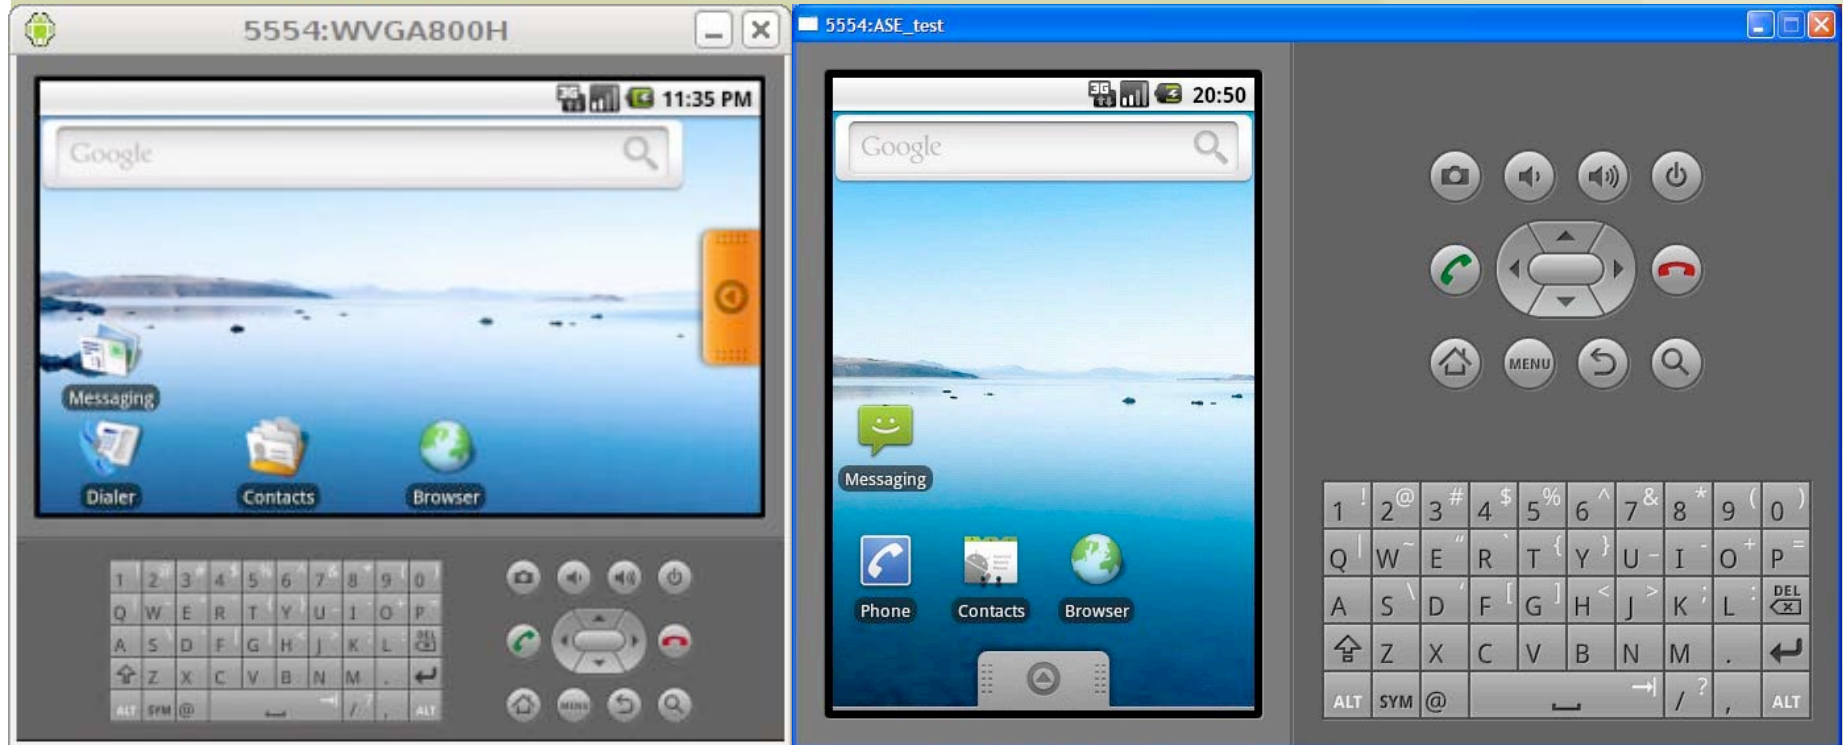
5554:WVGA800H

11:35 PM

Google

Messaging

Dialer Contacts Browser

1 2 3 4 5 6 7 8 9 0
Q W E R T Y U I O P
A S D F G H J K L DEL
Z X C V B N M
ALT SYM @ ALT

MENU

5554:ASE_test

20:50

Google

Messaging

Phone Contacts Browser

MENU

| 1 ! | 2 @ | 3 # | 4 $ | 5 % | 6 ^ | 7 & | 8 * | 9 ( | 0 ) |
|---|---|---|---|---|---|---|---|---|---|
| Q | W ~ | E " | R | T { | Y } | U - | I | O + | P = |
| A | S \ | D ' | F [ | G ] | H < | J > | K ; | L : | DEL |
| | Z | X | C | V | B | N | M | . | |
| ALT | SYM | @ | | | | | / ? | , | ALT |